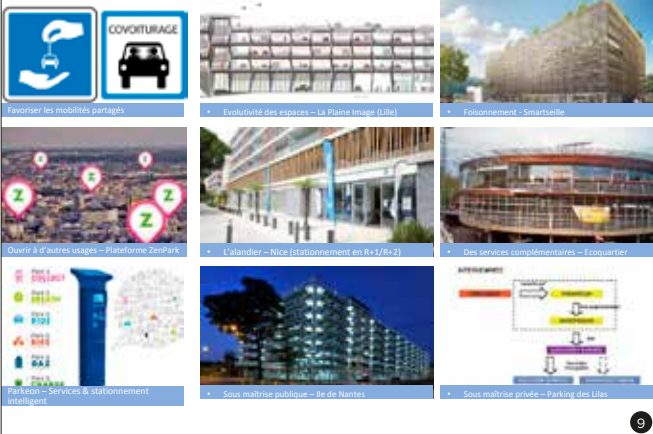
COVOITURAGE

Favoriser les mobilités partagés

• Evolutivité des espaces – La Plaine Image (Lille)

• Foisonnement - Smartseille

Z

Ouvrir à d'autres usages – Plateforme ZenPark

• L'alandier – Nice (stationnement en R+1/R+2)

• Des services complémentaires – Ecoquartier

Parkeon – Services & stationnement intelligent

• Sous maîtrise publique – Ile de Nantes

• Sous maîtrise privée – Parking des Lilas

9